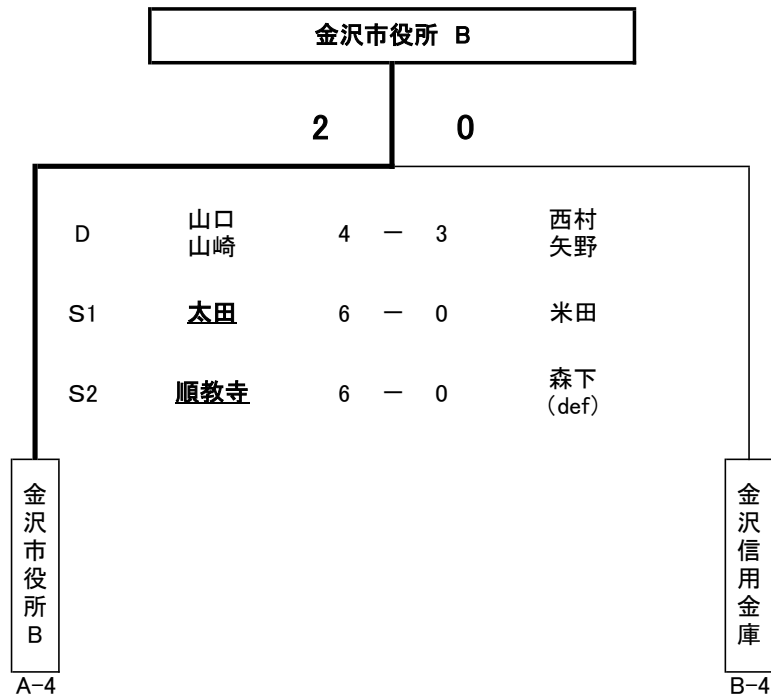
金沢市役所 B

2 0

| | | | | | |
|---|---|---|---|---|---|
| D | 山口<br>山崎 | 4 | ー | 3 | 西村<br>矢野 |
| S1 | 太田 | 6 | ー | 0 | 米田 |
| S2 | 順教寺 | 6 | ー | 0 | 森下<br>(def) |

金沢市役所B
A-4

金沢信用金庫
B-4